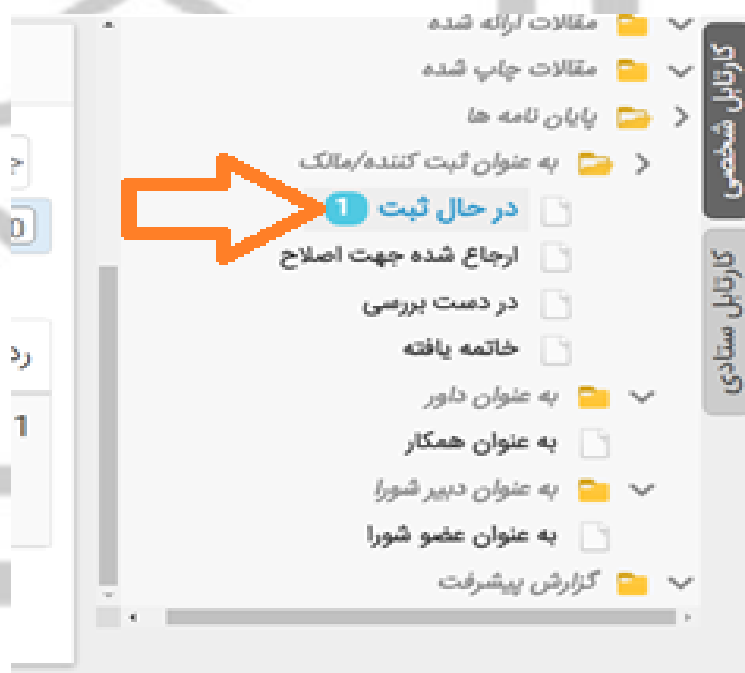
کارتابل شخصی
کارتابل ستادی

مقالات ارائه شده
مقالات چاپ شده
پایان نامه ها
به عنوان ثبت کننده/مالک
در حال ثبت 1
ارجاع شده جهت اصلاح
در دست بررسی
خاتمه یافته
به عنوان داور
به عنوان همکار
به عنوان دبیر شورا
به عنوان عضو شورا
گزارش پیشرفت

رد
1